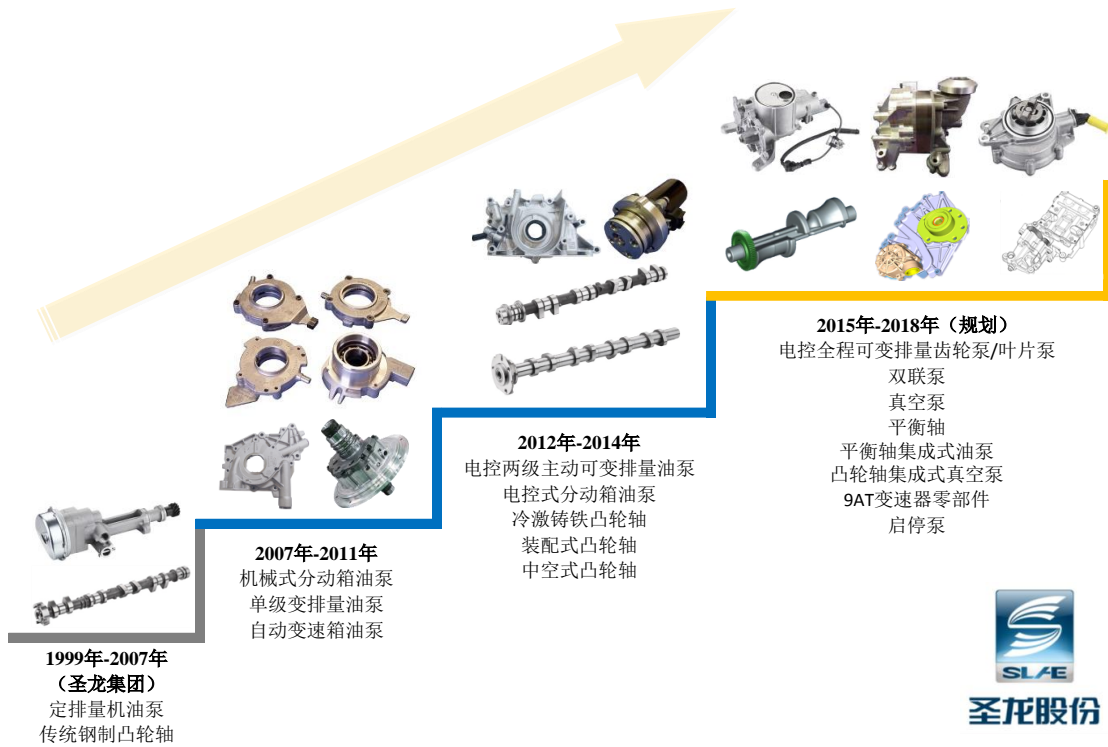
2015年-2018年（规划）
电控全程可变排量齿轮泵/叶片泵
双联泵
真空泵
平衡轴
平衡轴集成式油泵
凸轮轴集成式真空泵
9AT变速器零部件
启停泵

2012年-2014年
电控两级主动可变排量油泵
电控式分动箱油泵
冷激铸铁凸轮轴
装配式凸轮轴
中空式凸轮轴

2007年-2011年
机械式分动箱油泵
单级变排量油泵
自动变速箱油泵

1999年-2007年
（圣龙集团）
定排量机油泵
传统钢制凸轮轴

SLAE
圣龙股份